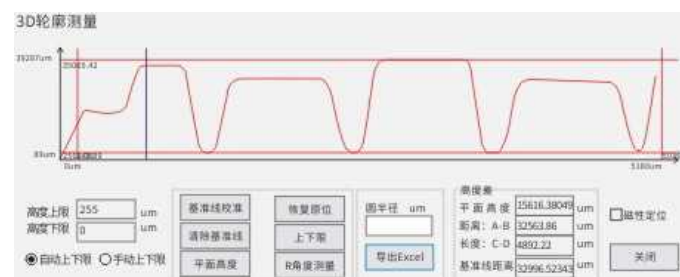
3D轮廓测量

39207um
35003.42
83um
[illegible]
0um
5180um
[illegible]

高度上限 255 um
高度下限 0 um
◉自动上下限 ○手动上下限

基准线校准
清除基准线
平面高度

恢复原位
上下限
R角度测量

圆半径 um
导出Excel

测度量
平面高度 15616.38049 um
距离：A-B 32561.86 um
长度：C-D 4892.22 um
基准线距离 32996.52343 um

□磁性定位
关闭